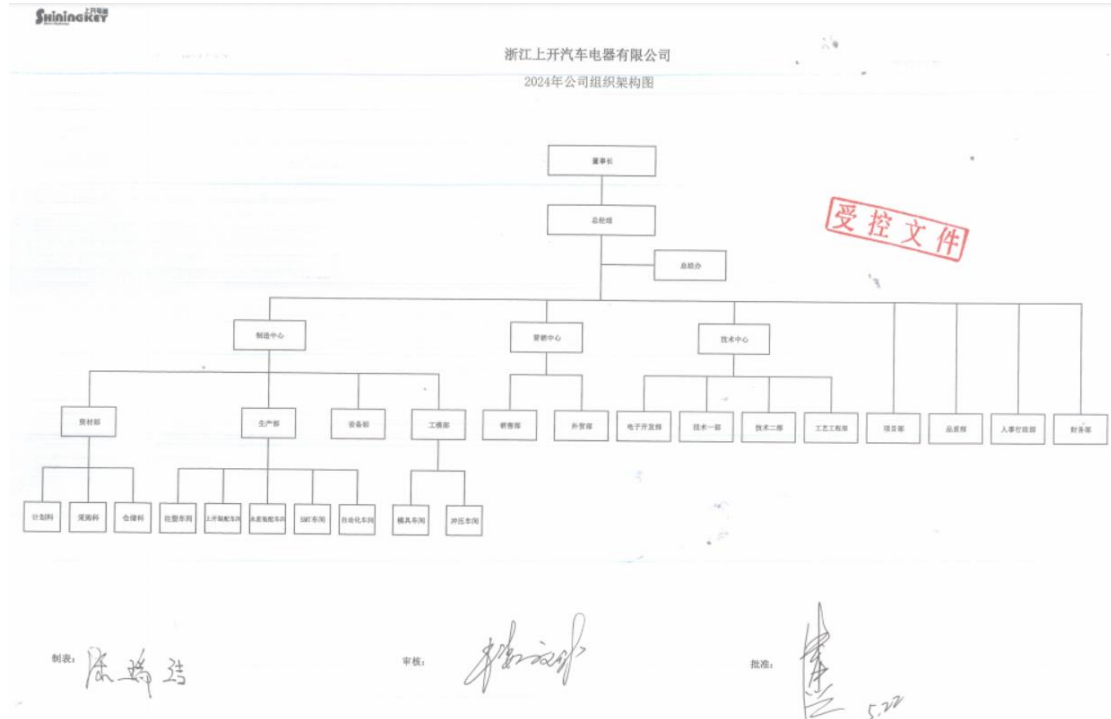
SHININGKEY 上开电器

浙江上开汽车电器有限公司

2024年公司组织架构图

董事长

总经理

总经办

受控文件

制造中心

营销中心

技术中心

资材部

生产部

设备部

工模部

销售部

外贸部

电子开发部

技术一部

技术二部

工艺工程部

项目部

品质部

人事行政部

财务部

计划科

采购科

仓储科

注塑车间

上开装配车间

永波装配车间

SMT车间

自动化车间

模具车间

冲压车间

制表： 陈瑞诗

审核： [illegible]

批准： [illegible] 5.22